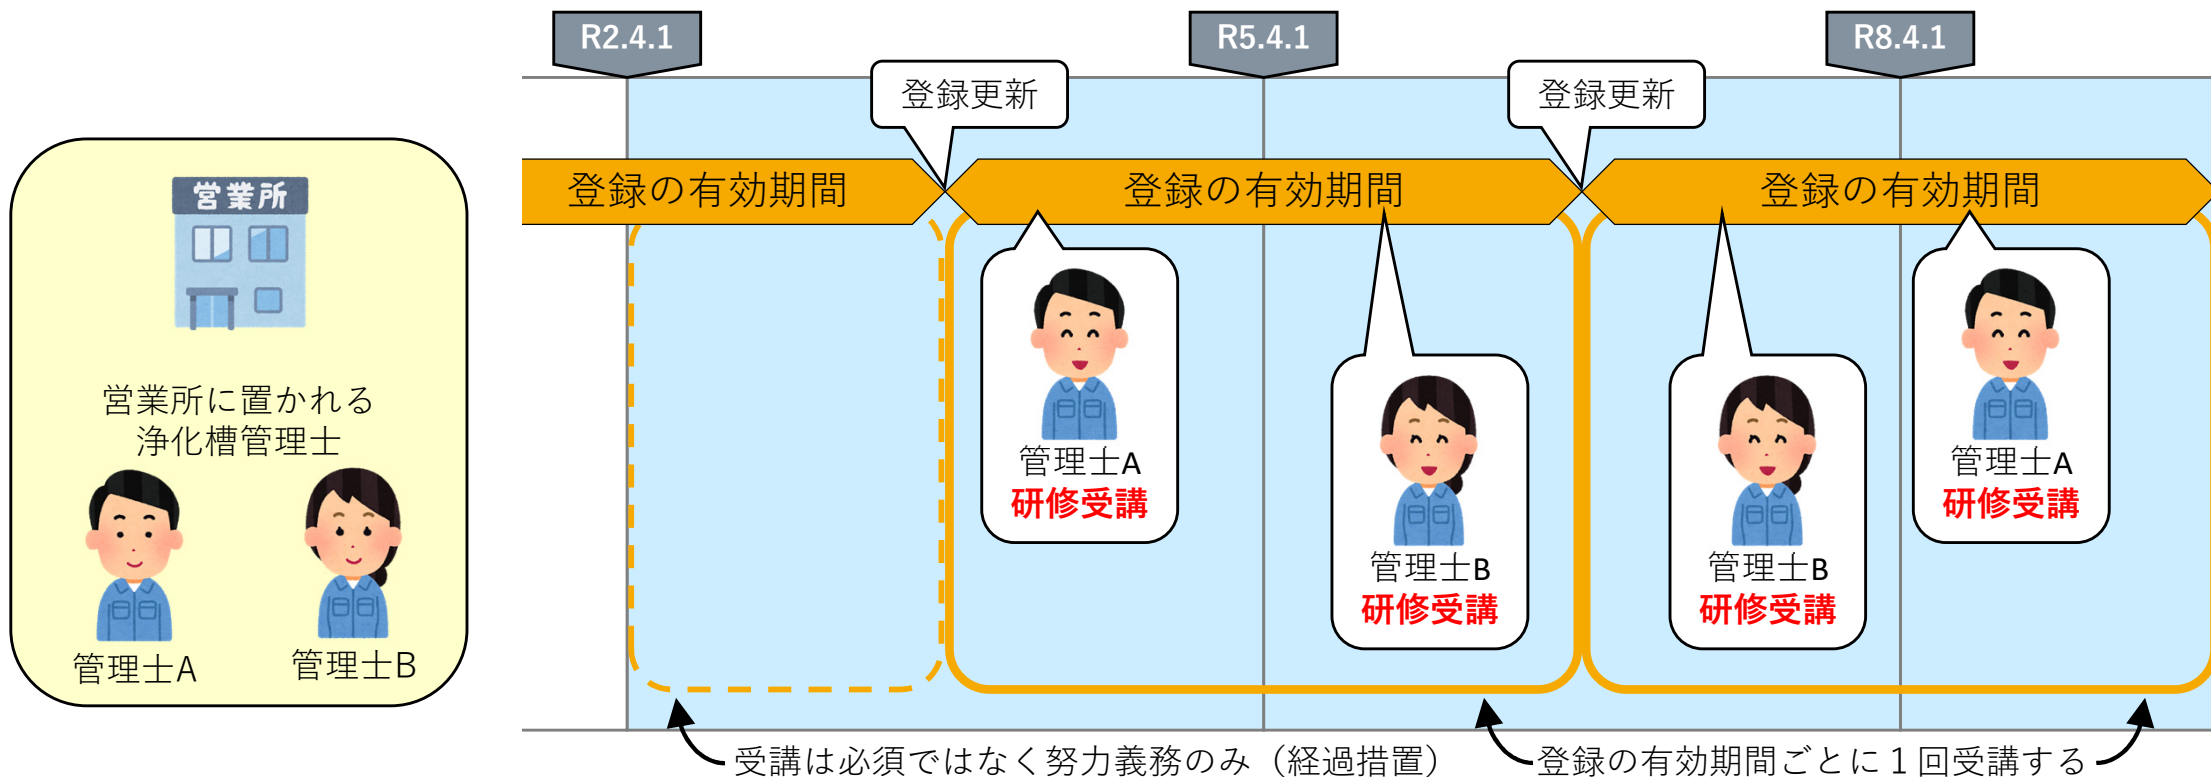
営業所

営業所に置かれる浄化槽管理士

管理士A

管理士B

R2.4.1

R5.4.1

R8.4.1

登録更新

登録更新

登録の有効期間

登録の有効期間

登録の有効期間

管理士A
研修受講

管理士B
研修受講

管理士B
研修受講

管理士A
研修受講

受講は必須ではなく努力義務のみ（経過措置）

登録の有効期間ごとに１回受講する